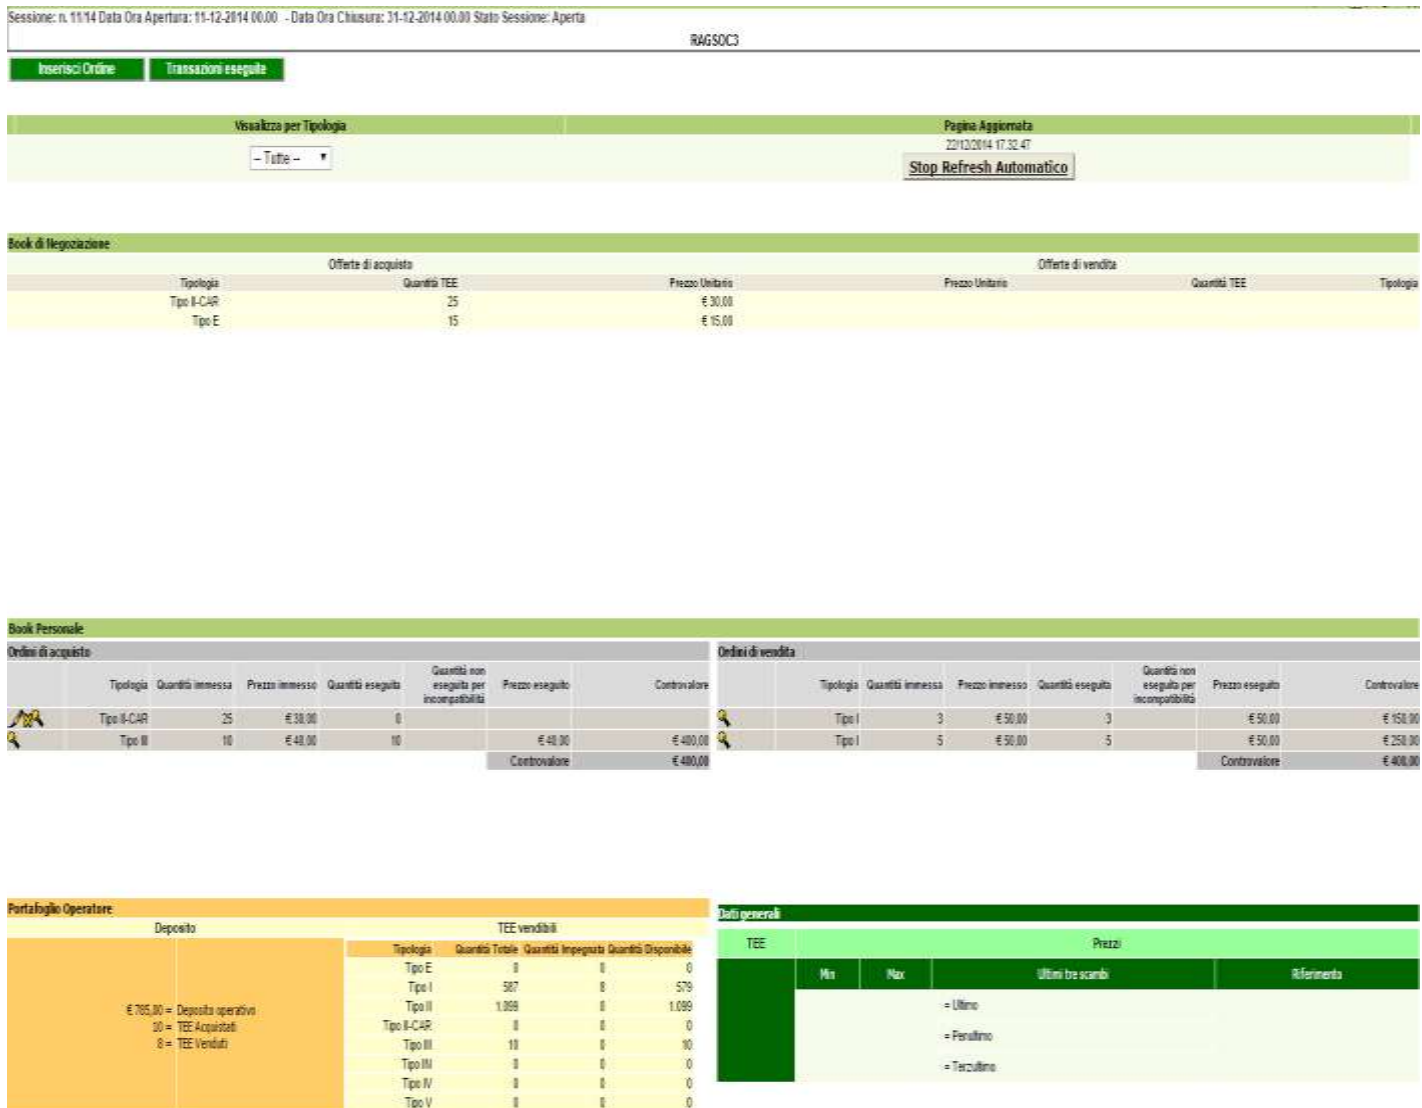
Sessione: n. 11/14 Data Ora Apertura: 11-12-2014 00.00 - Data Ora Chiusura: 31-12-2014 00.00 Stato Sessione: Aperta

RAGSOC3

Inserisci Ordine | Transazioni eseguite

| Visualizza per Tipologia | Pagina Aggiornata |
|---|---|
| -- Tutte -- | 22/12/2014 17.32.47 Stop Refresh Automatico |

Book di Negoziazione

Offerte di acquisto | Offerte di vendita

| Tipologia | Quantità TEE | Prezzo Unitario | Prezzo Unitario | Quantità TEE | Tipologia |
|---|---|---|---|---|---|
| Tipo II-CAR | 25 | € 30,00 | | | |
| Tipo E | 15 | € 15,00 | | | |

Book Personale

Ordini di acquisto

| | Tipologia | Quantità immessa | Prezzo immesso | Quantità eseguita | Quantità non eseguita per incompatibilità | Prezzo eseguito | Controvalore |
|---|---|---|---|---|---|---|---|
| | Tipo II-CAR | 25 | € 30,00 | 0 | | | |
| | Tipo III | 10 | € 40,00 | 10 | | € 40,00 | € 400,00 |
| | | | | | | Controvalore | € 400,00 |

Ordini di vendita

| | Tipologia | Quantità immessa | Prezzo immesso | Quantità eseguita | Quantità non eseguita per incompatibilità | Prezzo eseguito | Controvalore |
|---|---|---|---|---|---|---|---|
| | Tipo I | 3 | € 50,00 | 3 | | € 50,00 | € 150,00 |
| | Tipo I | 5 | € 50,00 | 5 | | € 50,00 | € 250,00 |
| | | | | | | Controvalore | € 400,00 |

Portafoglio Operatore

Deposito | TEE vendibili

€ 785,00 = Deposito operativo
10 = TEE Acquistati
8 = TEE Venduti

| Tipologia | Quantità Totale | Quantità Impegnata | Quantità Disponibile |
|---|---|---|---|
| Tipo E | 0 | 0 | 0 |
| Tipo I | 587 | 8 | 579 |
| Tipo II | 1.099 | 0 | 1.099 |
| Tipo II-CAR | 0 | 0 | 0 |
| Tipo III | 10 | 0 | 10 |
| Tipo IN | 0 | 0 | 0 |
| Tipo IV | 0 | 0 | 0 |
| Tipo V | 0 | 0 | 0 |

Dati generali

| TEE | Prezzi | | | |
|---|---|---|---|---|
| | Min | Max | Ultimi tre scambi | Riferimento |
| | | | = Ultimo | |
| | | | = Penultimo | |
| | | | = Terzultimo | |